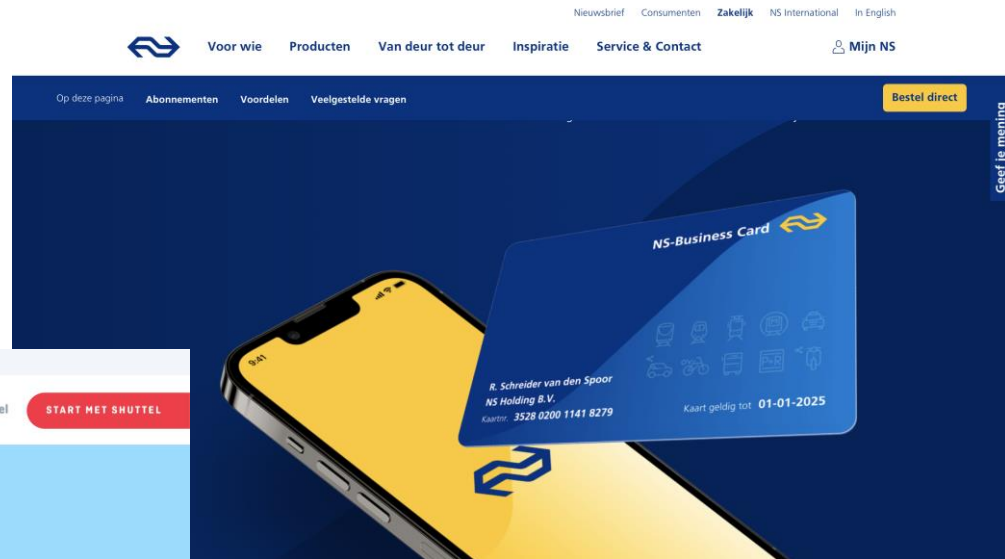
Nieuwsbrief Consumenten Zakelijk NS International In English

Voor wie Producten Van deur tot deur Inspiratie Service & Contact Mijn NS

Op deze pagina Abonnementen Voordelen Veelgestelde vragen Bestel direct

Geef je mening

NS-Business Card

R. Schreider van den Spoor
NS Holding B.V.
Kaartnr. 3528 0200 1141 8279

Kaart geldig tot 01-01-2025

9:41

el START MET SHUTTEL